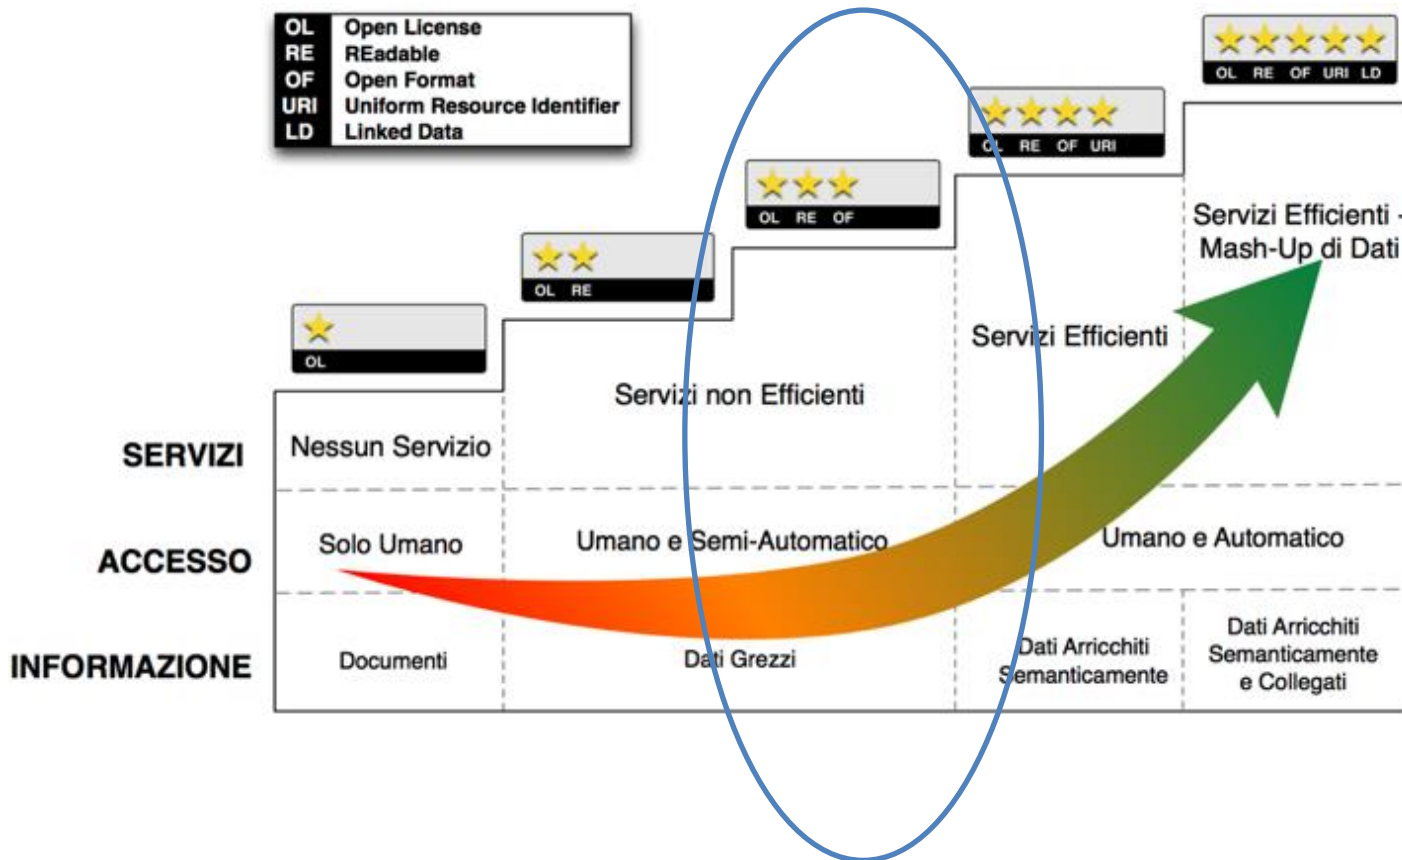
| OL | Open License |
|---|---|
| RE | REadable |
| OF | Open Format |
| URI | Uniform Resource Identifier |
| LD | Linked Data |

OL

OL RE

OL RE OF

OL RE OF URI

OL RE OF URI LD

Servizi Efficienti - Mash-Up di Dati

Servizi Efficienti

Servizi non Efficienti

SERVIZI

Nessun Servizio

ACCESSO

Solo Umano

Umano e Semi-Automatico

Umano e Automatico

INFORMAZIONE

Documenti

Dati Grezzi

Dati Arricchiti Semanticamente

Dati Arricchiti Semanticamente e Collegati